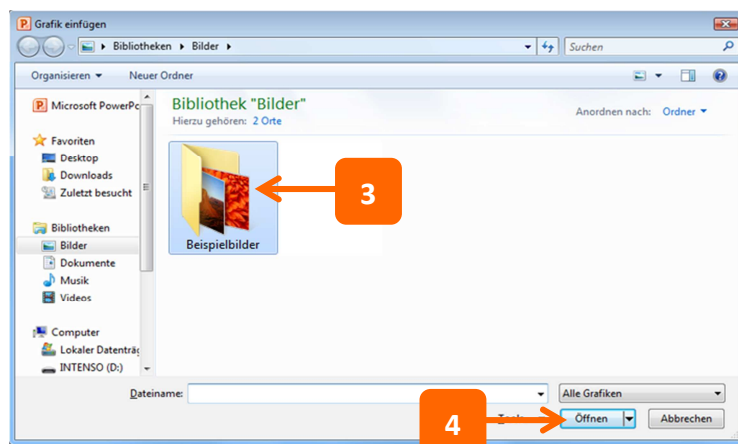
Grafik einfügen

Bibliotheken ▸ Bilder ▸

Suchen

Organisieren ▾ Neuer Ordner

Microsoft PowerPo

Favoriten
Desktop
Downloads
Zuletzt besucht

Bibliotheken
Bilder
Dokumente
Musik
Videos

Computer
Lokaler Datenträg
INTENSO (D:)

Bibliothek "Bilder"
Hierzu gehören: 2 Orte

Anordnen nach: Ordner ▾

Beispielbilder

3

Dateiname:

Alle Grafiken

4

Tools

Öffnen

Abbrechen